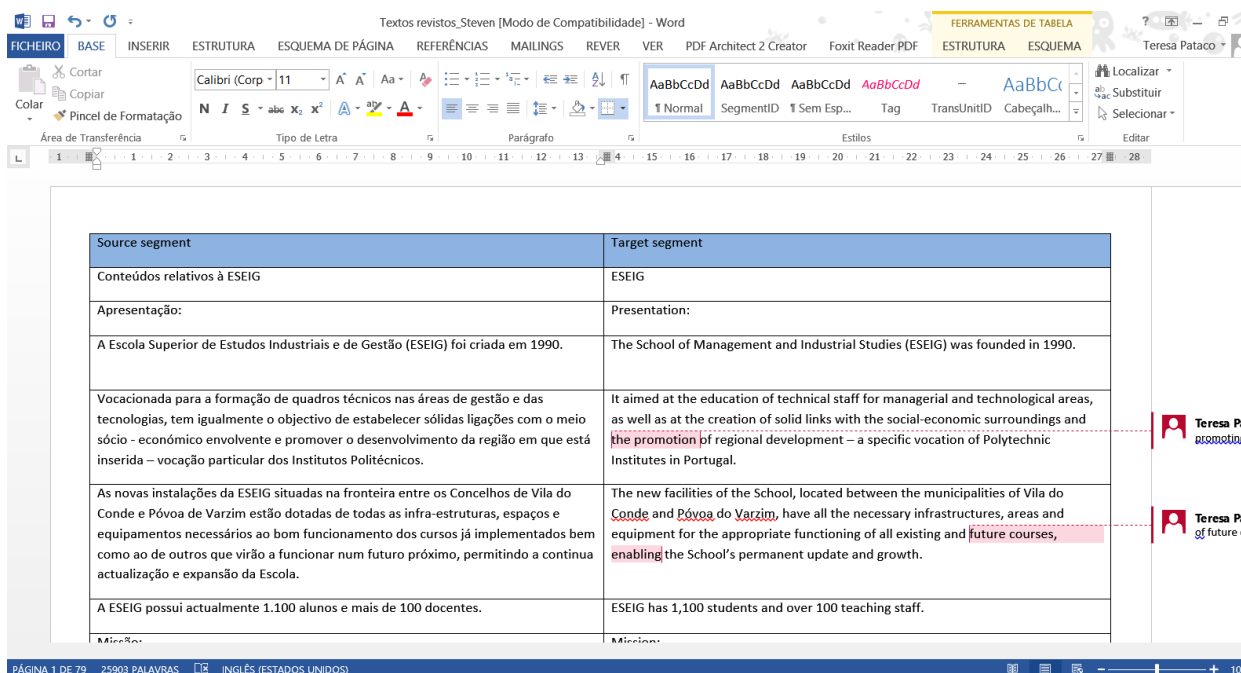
Textos revistos_Steven [Modo de Compatibilidade] - Word

FERRAMENTAS DE TABELA

? — 

FICHEIRO BASE INSERIR ESTRUTURA ESQUEMA DE PÁGINA REFERÊNCIAS MAILINGS REVER VER PDF Architect 2 Creator Foxit Reader PDF ESTRUTURA ESQUEMA Teresa Pataco

Cortar
Copiar
Colar
Pincel de Formatação
Área de Transferência

Calibri (Corp 11
Tipo de Letra

Parágrafo

AaBbCcDd ¶ Normal
AaBbCcDd SegmentID
AaBbCcDd ¶ Sem Esp...
AaBbCcDd Tag
TransUnitID
AaBbC Cabeçalh...
Estilos

Localizar
Substituir
Selecionar
Editar

| Source segment | Target segment |
|---|---|
| Conteúdos relativos à ESEIG | ESEIG |
| Apresentação: | Presentation: |
| A Escola Superior de Estudos Industriais e de Gestão (ESEIG) foi criada em 1990. | The School of Management and Industrial Studies (ESEIG) was founded in 1990. |
| Vocacionada para a formação de quadros técnicos nas áreas de gestão e das tecnologias, tem igualmente o objectivo de estabelecer sólidas ligações com o meio sócio - económico envolvente e promover o desenvolvimento da região em que está inserida – vocação particular dos Institutos Politécnicos. | It aimed at the education of technical staff for managerial and technological areas, as well as at the creation of solid links with the social-economic surroundings and the promotion of regional development – a specific vocation of Polytechnic Institutes in Portugal. |
| As novas instalações da ESEIG situadas na fronteira entre os Concelhos de Vila do Conde e Póvoa de Varzim estão dotadas de todas as infra-estruturas, espaços e equipamentos necessários ao bom funcionamento dos cursos já implementados bem como ao de outros que virão a funcionar num futuro próximo, permitindo a continua actualização e expansão da Escola. | The new facilities of the School, located between the municipalities of Vila do Conde and Póvoa do Varzim, have all the necessary infrastructures, areas and equipment for the appropriate functioning of all existing and future courses, enabling the School's permanent update and growth. |
| A ESEIG possui actualmente 1.100 alunos e mais de 100 docentes. | ESEIG has 1,100 students and over 100 teaching staff. |
| Missão: | Mission: |

Teresa P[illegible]
promotin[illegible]

Teresa P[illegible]
of future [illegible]

PÁGINA 1 DE 79 25903 PALAVRAS INGLÊS (ESTADOS UNIDOS)